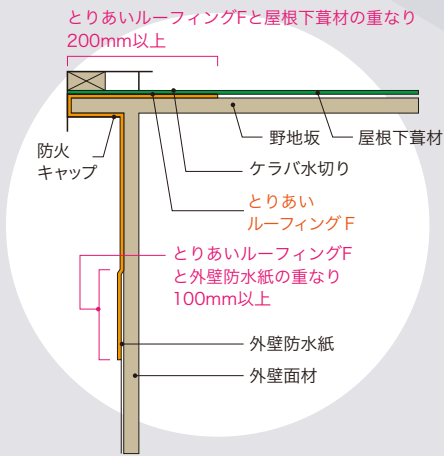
とりあいルーフィングFと屋根下葺材の重なり
200mm以上

防火
キャップ

野地坂

屋根下葺材

ケラバ水切り

とりあい
ルーフィングF

とりあいルーフィングF
と外壁防水紙の重なり
100mm以上

外壁防水紙

外壁面材